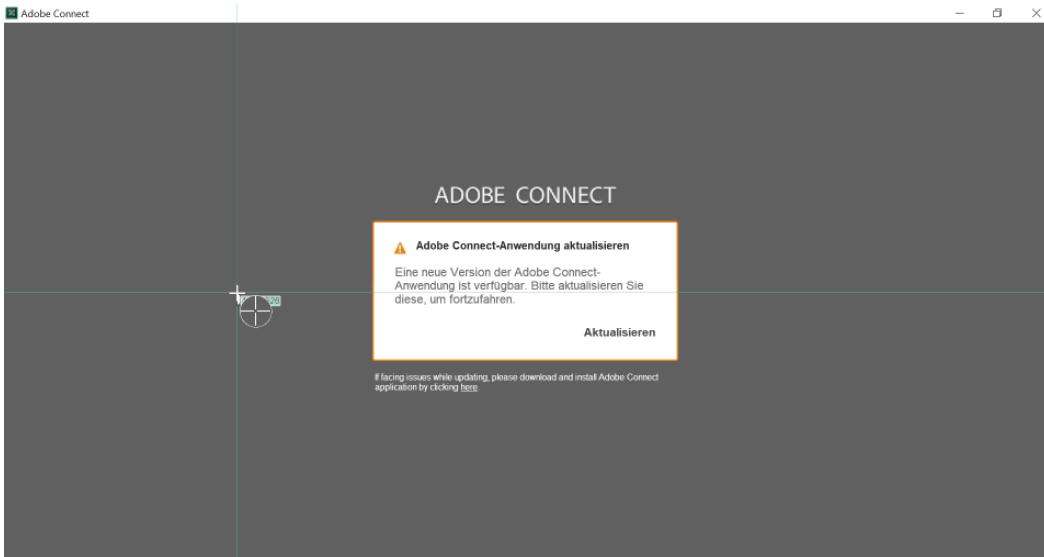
Adobe Connect

ADOBE CONNECT

Adobe Connect-Anwendung aktualisieren

Eine neue Version der Adobe Connect-Anwendung ist verfügbar. Bitte aktualisieren Sie diese, um fortzufahren.

Aktualisieren

If facing issues while updating, please download and install Adobe Connect application by clicking here.